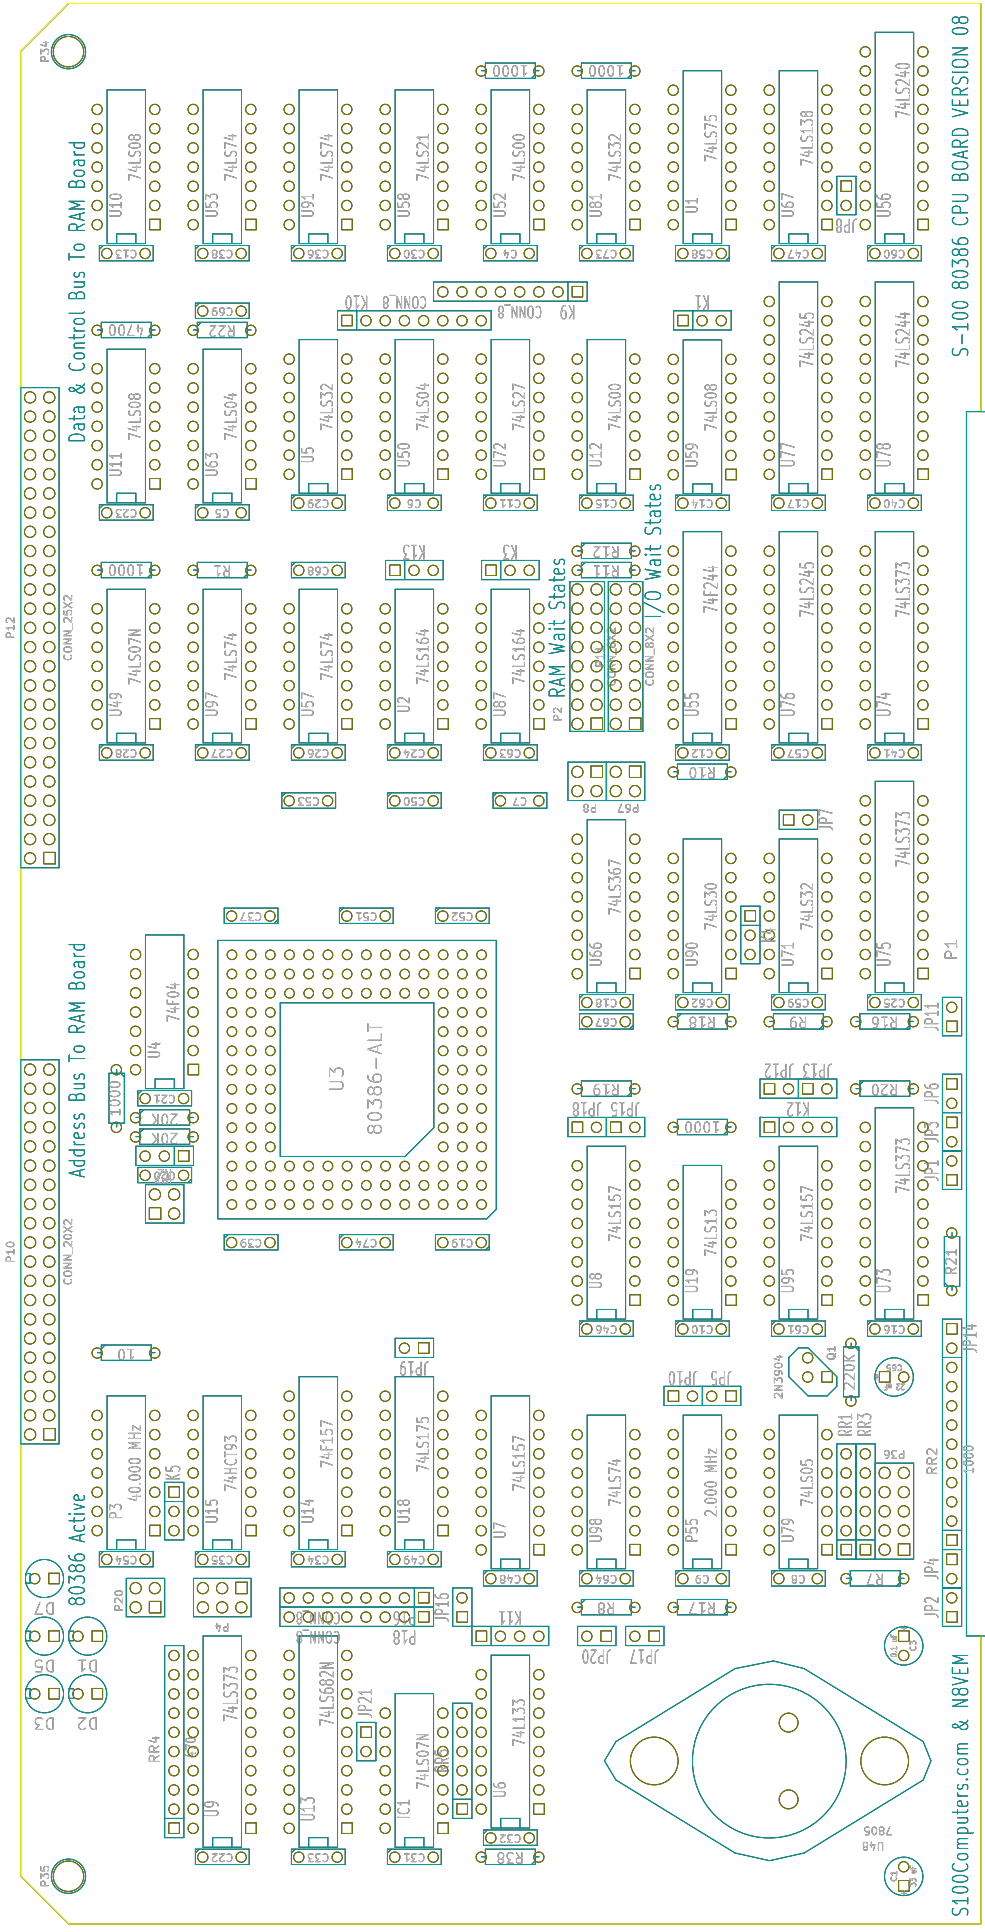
S-100 80386 CPU BOARD VERSION 08

Data & Control Bus To RAM Board

Address Bus To RAM Board

80386 Active

RAM Wait States

I/O Wait States

S100Computers.com & N8VEM

U10 74LS08
U53 74LS74
U91 74LS74
U58 74LS21
U52 74LS00
U81 74LS32
U1 74LS75
U67 74LS138
U56 74LS240
U11 74LS08
U63 74LS04
U5 74LS32
U50 74LS04
U72 74LS27
U12 74LS00
U59 74LS08
U77 74LS245
U78 74LS244
U49 74LS07N
U97 74LS74
U57 74LS74
U2 74LS164
U87 74LS164
U55 74F244
U76 74LS245
U74 74LS373
U66 74LS367
U90 74LS30
U71 74LS32
U75 74LS373
U4 74F04
U3 80386-ALT
U8 74LS157
U19 74LS13
U95 74LS157
U73 74LS373
P3 40.000 MHz
U15 74HCT93
U14 74F157
U18 74LS175
U7 74LS157
U98 74LS74
P55 2.000 MHz
U79 74LS05
U9 74LS373
U13 74LS682N
IC1 74LS07N
U6 74LS133
U48 7805
2N3904 Q1

P34 P35 P12 P10 P1 P2 P4 P8 P20 P36 P67 P18
CONN_25X2 CONN_20X2 CONN_8X2 CONN_8 CONN_8
K1 K2 K3 K5 K6 K9 K10 K11 K12 K13
JP1 JP2 JP3 JP4 JP5 JP6 JP7 JP8 JP10 JP11 JP12 JP13 JP14 JP15 JP16 JP17 JP18 JP19 JP20 JP21
RR1 RR2 RR3 RR4 RR5 RR6
R1 R7 R8 R9 R10 R11 R12 R16 R17 R18 R19 R20 R21 R22 R38
1000 1000 4700 1000 1000 1000 20K 20K 10 220K
C4 C5 C6 C7 C8 C9 C10 C11 C12 C13 C14 C15 C16 C17 C18 C19 C21 C22 C23 C24 C25 C26 C27 C28 C29 C30 C31 C32 C33 C34 C35 C36 C37 C38 C39 C40 C41 C46 C47 C48 C49 C50 C51 C52 C53 C54 C57 C58 C59 C60 C61 C62 C63 C64 C65 C67 C68 C69 C73 C74
D1 D2 D3 D5 D7